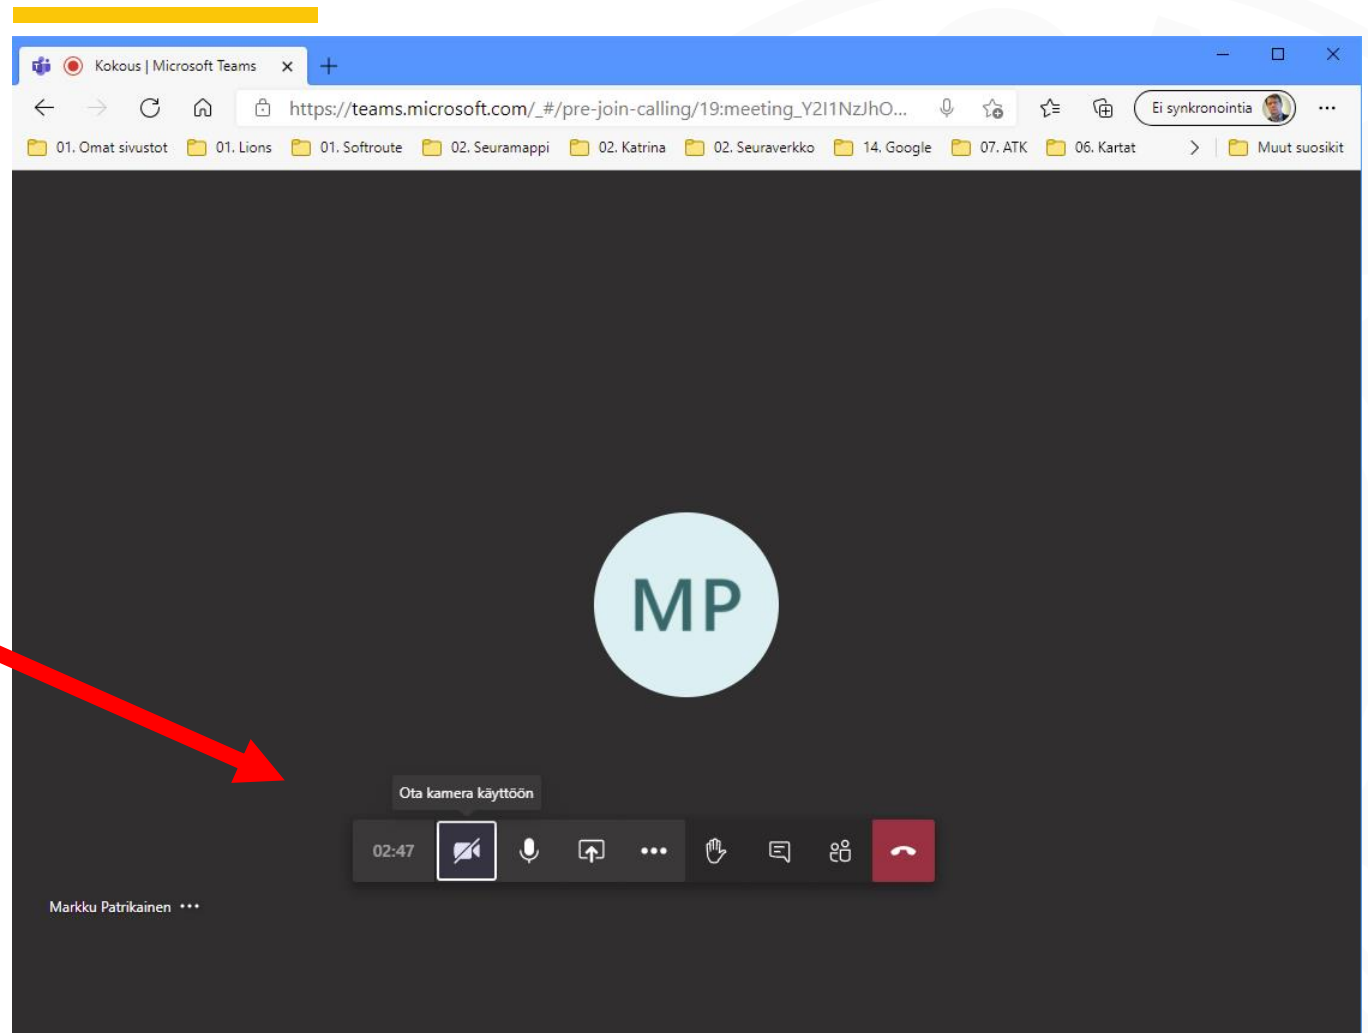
Kokous | Microsoft Teams

https://teams.microsoft.com/_#/pre-join-calling/19:meeting_Y2I1NzJhO...

Ei synkronointia

01. Omat sivustot 01. Lions 01. Softroute 02. Seuramappi 02. Katrina 02. Seuraverkko 14. Google 07. ATK 06. Kartat Muut suosikit

MP

Ota kamera käyttöön

02:47

Markku Patrikainen